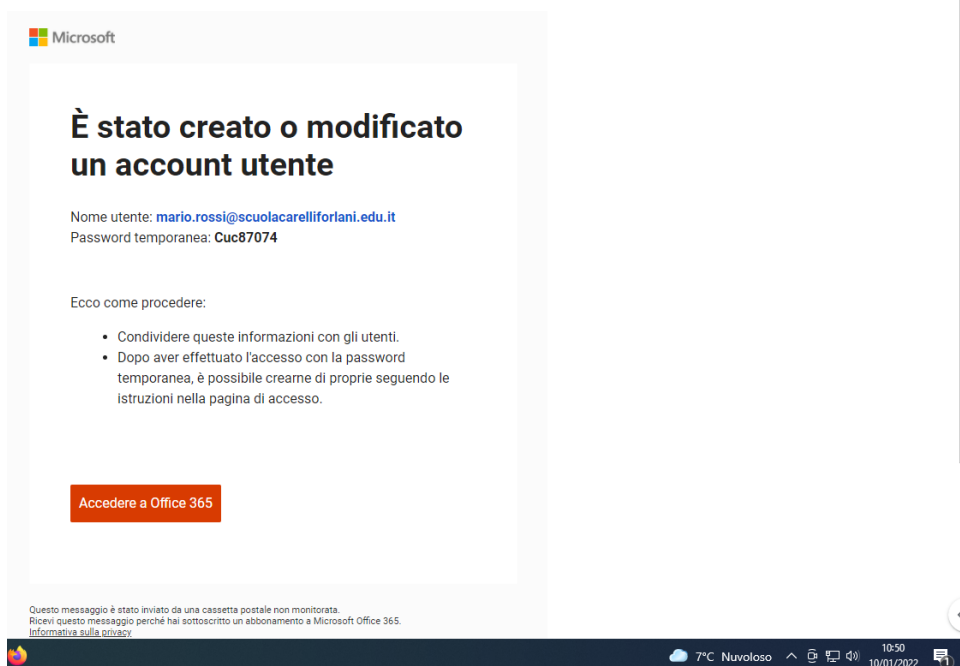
Microsoft

È stato creato o modificato un account utente

Nome utente: mario.rossi@scuolacarelliforlani.edu.it
Password temporanea: Cuc87074

Ecco come procedere:

- Condividere queste informazioni con gli utenti.
- Dopo aver effettuato l'accesso con la password temporanea, è possibile crearne di proprie seguendo le istruzioni nella pagina di accesso.

Accedere a Office 365

Questo messaggio è stato inviato da una cassetta postale non monitorata.
Ricevi questo messaggio perché hai sottoscritto un abbonamento a Microsoft Office 365.
Informativa sulla privacy

7°C Nuvoloso 10:50 10/01/2022